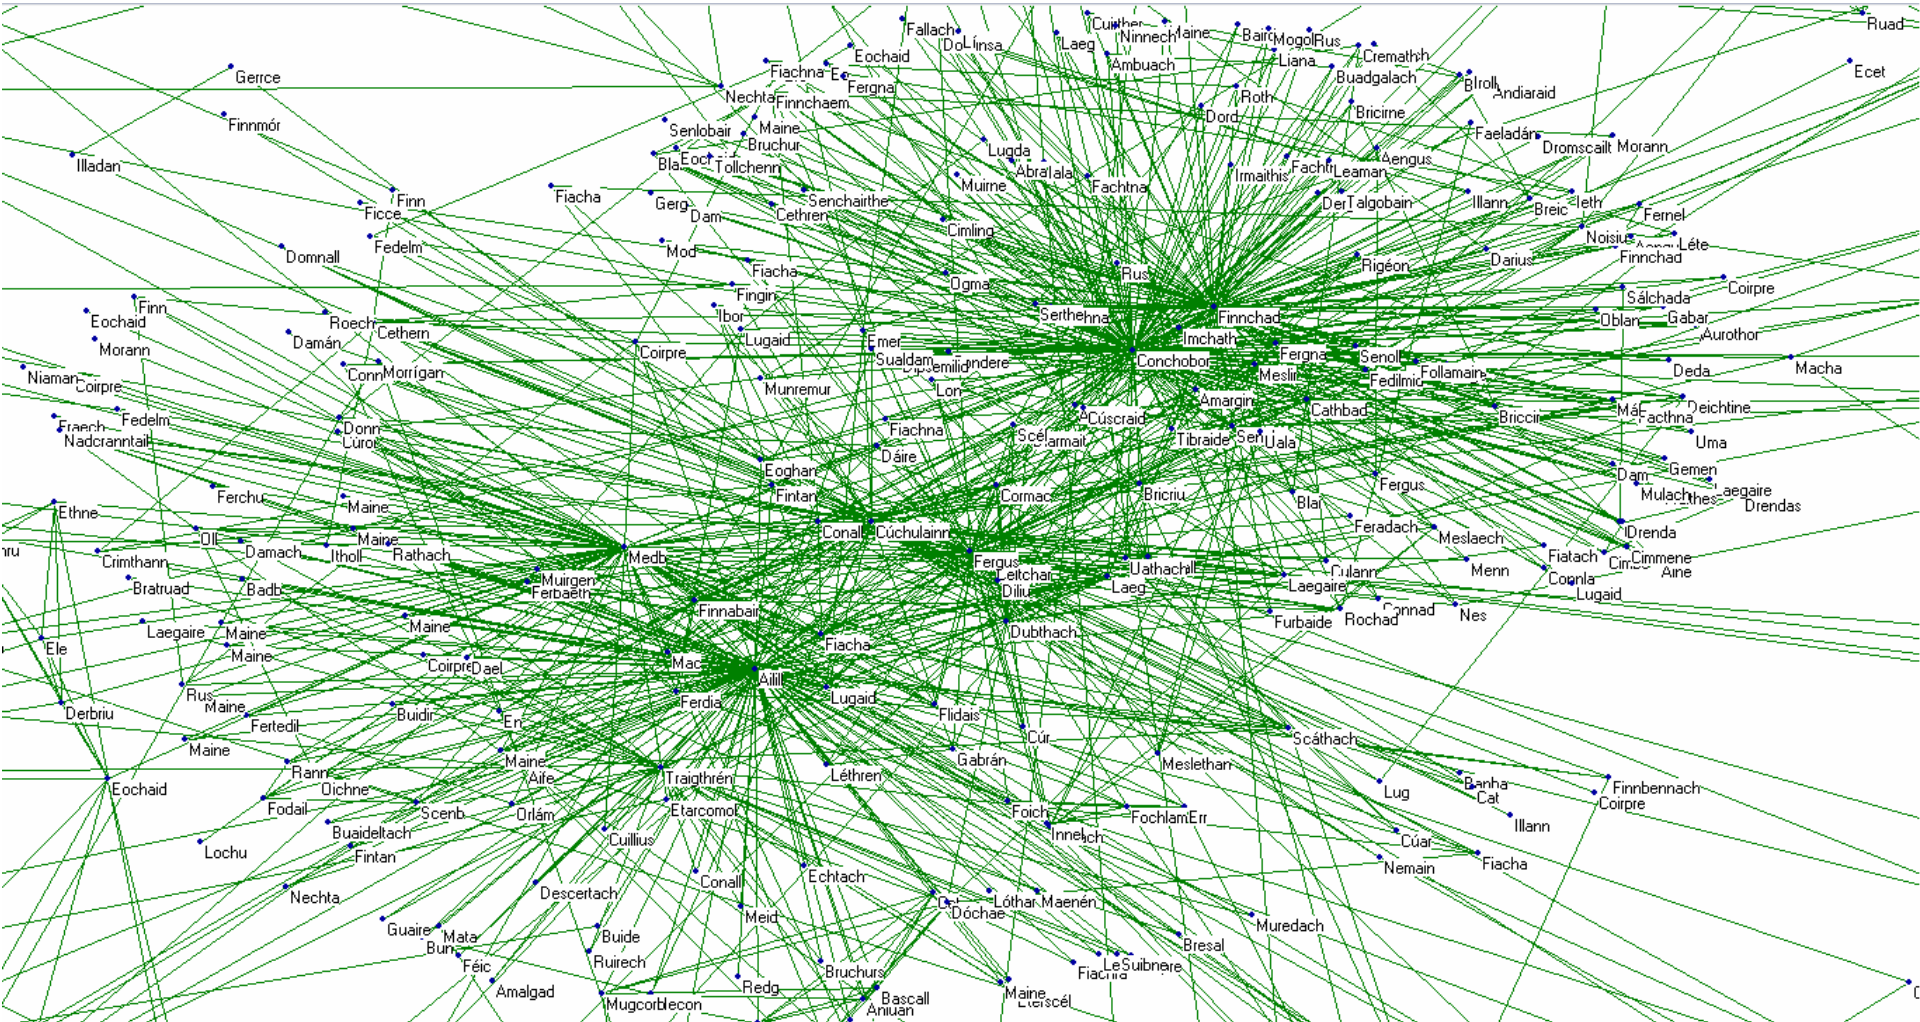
Ruad
Ecet
Fallach
Do Línsa
Laeg
Cuinther
Ninnech Maine
Bairc Mogol Rus
Crematbh
Ambuach
Liana
Buadgalach
Eochaid
Fiachna Ec
Fergna
Blroll Andiaraid
Nechta Finnchaem
Roth
Gerrce
Bricirne
Dord
Finnmór
Senlobair
Maine
Bruchur
Faeladán
Dromscailt Morann
Lugda
Aengus
Illadan
Bla Eoc Tollchenn
Abratala
Irmaithis Facht Leaman
Muirne
Fachtna
Finn
Fiacha
Senchairthe
Geig
Dam
Der Talgobain
Illann
Breic
Ieth
Ficce
Cethren
Fernel
Cimling
Noisiu
Léte
Fedelm
Domnall
Mod
Darius
Finnchad
Fiacha
Rus
Rigéon
Ogma
Fingin
Coirpre
Sálchada
Finn
Ibor
Serthehna
Finnchad
Oblan
Gabar
Eochaid
Roech
Aurothor
Cethern
Lugaid
Imchath
Damán
Emer
Morann
Coirpre
Fergna
Senoll
Sualdam
Tondere
Conchobor
Macha
Conn
Morrígan
Meslir
Fedilmid
Follamain
Deda
Niaman
Coirpre
Munremur
Lon
Amargin
Fedelm
Cúscraid
Cathbad
Briccir
Má
Facthna
Deichtine
Fraech
Donn
Fiachna
Scél
armait
Tibraide
Sen
Uala
Nadcranntail
Cúroi
Uma
Dáire
Eoghan
Gemen
Dam
Fergus
Laegaire
Ethne
Ferchu
Fintan
Cormac
Bricriu
Mulach
Ethes
Drendas
Maine
Blaí
Feradach
Drenda
Conall
Cúchulainn
Meslaech
Oll
Maine
Damach
Itholl
Rathach
Medb
Fergus
Fiatach
Cimmene
Cim
Crimthann
Uathach
Culann
Menn
Aine
Leitchar
Muirgen
Dilui
Laeg
Laegaire
Coonla
Lugaid
Bratruad
Badb
Ferbaeth
Connad
Finnabair
Nes
Furbaide
Rochad
Laegaire
Maine
Maine
Dubthach
Ele
Maine
Fiacha
Mac
Coirpre
Dael
Ailill
Rus
Maine
Ferdia
Lugaid
Derbriu
Buidir
Flidais
Fertedil
En
Maine
Cúr
Scáthach
Gabrán
Rann
Maine
Aife
Mesléthan
Eochaid
Oichne
Traigthrén
Léthren
Banba
Finnbennach
Lug
Cat
Coirpre
Fodail
Scenb
Etarcomol
Orlám
Foich
FochlamErr
Illann
Buaideltach
Cuillius
Innel
ich
Cúar
Lochu
Fintan
Nemain
Fiacha
Conall
Echtach
Nechta
Descertach
Lóthar Maenén
Dóchae
Meid
Muredach
Guaire
Mata
Bun
Buide
Bresal
Féic
Ruirech
LeSuibnere
Fiachna
Amalgad
Redg
Bruchurs
Maine
Erscél
Mugcorb
lecon
Bascall
Aniuan